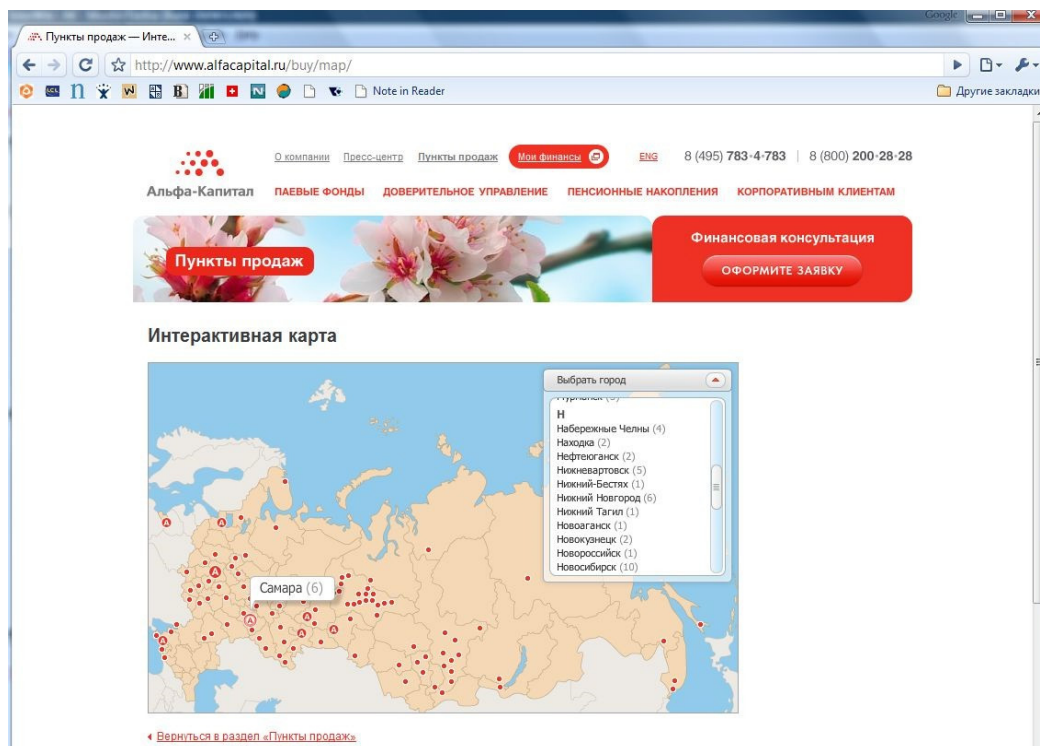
Google

Пункты продаж — Инте... ×

http://www.alfacapital.ru/buy/map/

Note in Reader

Другие закладки

Альфа-Капитал

О компании Пресс-центр Пункты продаж Мои финансы ENG 8 (495) 783-4-783 | 8 (800) 200-28-28

ПАЕВЫЕ ФОНДЫ ДОВЕРИТЕЛЬНОЕ УПРАВЛЕНИЕ ПЕНСИОННЫЕ НАКОПЛЕНИЯ КОРПОРАТИВНЫМ КЛИЕНТАМ

Пункты продаж

Финансовая консультация

ОФОРМИТЕ ЗАЯВКУ

Интерактивная карта

Выбрать город

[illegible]

Н

Набережные Челны (4)
Находка (2)
Нефтеюганск (2)
Нижневартовск (5)
Нижний-Бестях (1)
Нижний Новгород (6)
Нижний Тагил (1)
Новоаганск (1)
Новокузнецк (2)
Новороссийск (1)
Новосибирск (10)

Самара (6)

Вернуться в раздел «Пункты продаж»